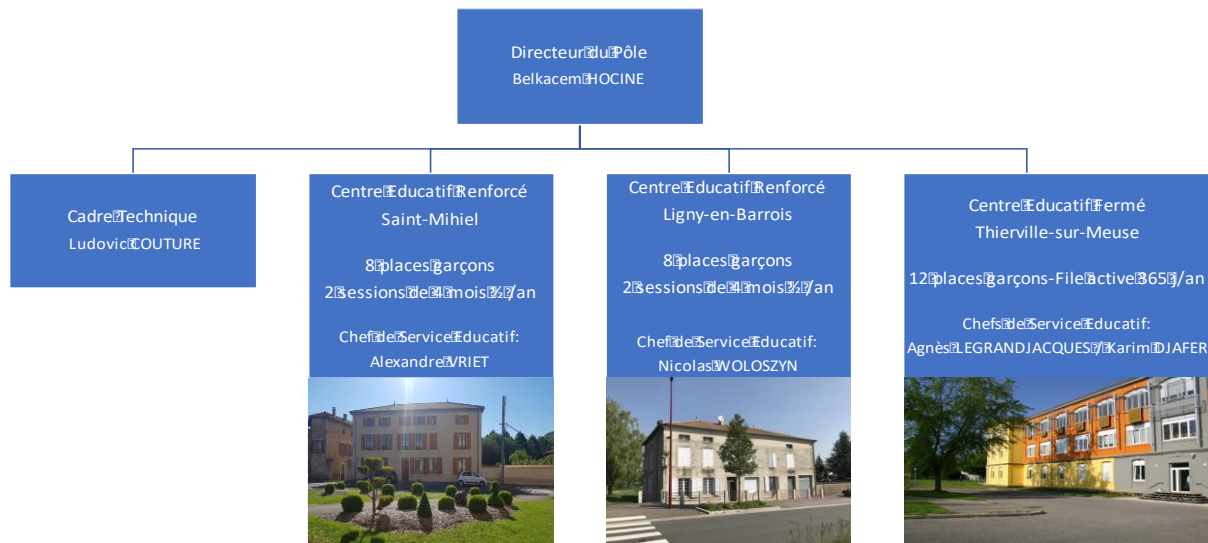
Directeur du Pôle
Belkacem HOCINE

Cadre Technique
Ludovic COUTURE

Centre Educatif Renforcé
Saint-Mihiel

8 places garçons
2 sessions de 4 mois ½ /an

Chef de Service Educatif:
Alexandre VRIET

Centre Educatif Renforcé
Ligny-en-Barrois

8 places garçons
2 sessions de 4 mois ½ /an

Chef de Service Educatif:
Nicolas WOLOSZYN

Centre Educatif Fermé
Thierville-sur-Meuse

12 places garçons-File active 365 j/an

Chefs de Service Educatif:
Agnès LEGRANDJACQUES / Karim DJAFER